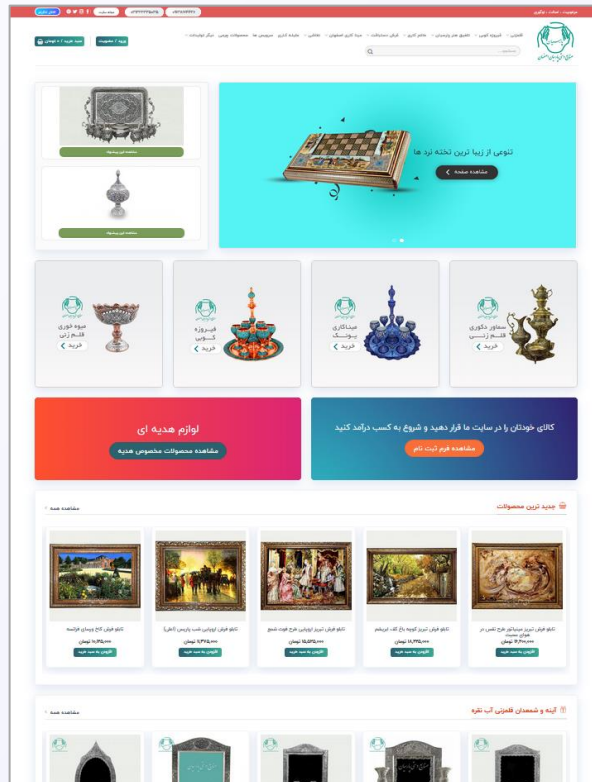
موقعیت ، سفارت ، نوآوری

ورود / عضویت
سبد خرید / ۰ تومان

تنوعی از زیبا ترین تخته نرد ها
مشاهده صفحه

مشاهده این پیشنهاد
مشاهده این پیشنهاد

سماور دکوری قلم زنی
خرید

میناکاری یونگ
خرید

فیروزه کوبی
خرید

میوه خوری قلم زنی
خرید

کالای خودتان را در سایت ما قرار دهید و شروع به کسب درآمد کنید
مشاهده فرم ثبت نام

لوازم هدیه ای
مشاهده محصولات مخصوص هدیه

جدید ترین محصولات
مشاهده همه

تابلو فرش تبریز مینیاتور طرح نقش در هوای معنیات
۶,۴۷۰,۰۰۰ تومان
افزودن به سبد خرید

تابلو فرش تبریز کوچه باغ آلت ابریشم
۱۸,۶۴۵,۰۰۰ تومان
افزودن به سبد خرید

تابلو فرش تبریز اروپایی طرح فوت شمع
۱۵,۵۶۵,۰۰۰ تومان
افزودن به سبد خرید

تابلو فرش اروپایی شب پاریس (اعلا)
۱۰,۳۳۷,۵۰۰ تومان
افزودن به سبد خرید

تابلو فرش کاخ ورسای فرانسه
۱۰,۳۴۲,۰۰۰ تومان
افزودن به سبد خرید

آینه و شمعدان قلمزنی آب نقره
مشاهده همه